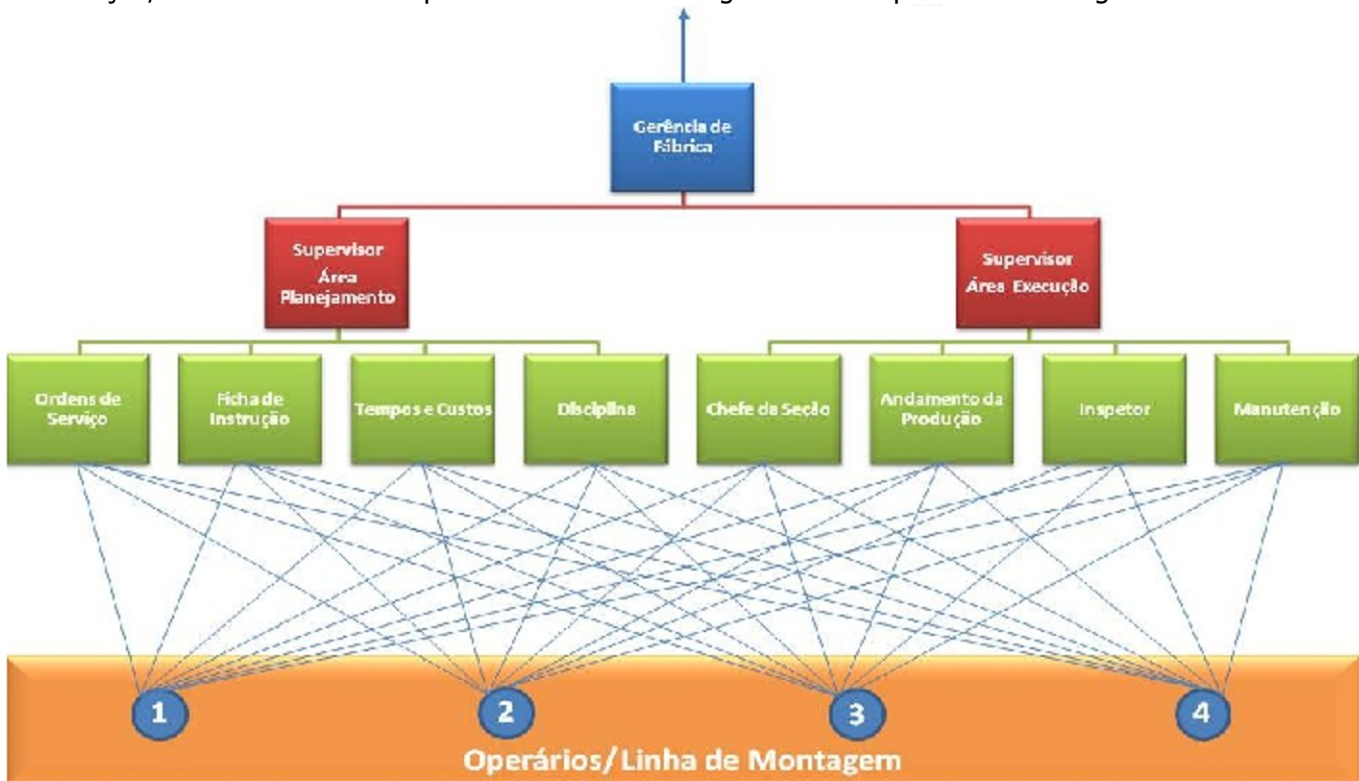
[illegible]

Gerência de Fábrica

Supervisor Área Planejamento

Supervisor Área Execução

Ordens de Serviço

Ficha de Instrução

Tempos e Custos

Disciplina

Chefe da Seção

Andamento da Produção

Inspetor

Manutenção

1

2

3

4

Operários/Linha de Montagem